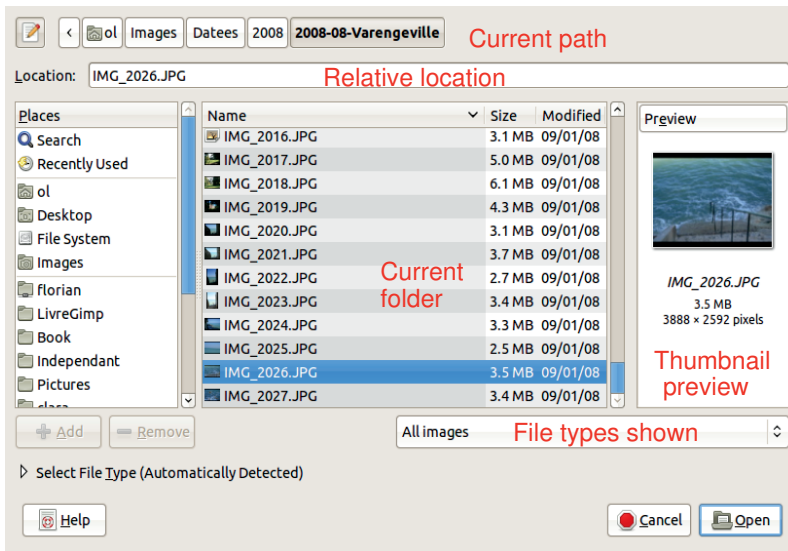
ol | Images | Datees | 2008 | 2008-08-Varengeville

Current path

Location: IMG_2026.JPG

Relative location

Places
Search
Recently Used
ol
Desktop
File System
Images
florian
LivreGimp
Book
Independant
Pictures
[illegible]

| Name | Size | Modified |
|---|---|---|
| IMG_2016.JPG | 3.1 MB | 09/01/08 |
| IMG_2017.JPG | 5.0 MB | 09/01/08 |
| IMG_2018.JPG | 6.1 MB | 09/01/08 |
| IMG_2019.JPG | 4.3 MB | 09/01/08 |
| IMG_2020.JPG | 3.1 MB | 09/01/08 |
| IMG_2021.JPG | 3.7 MB | 09/01/08 |
| IMG_2022.JPG | 2.7 MB | 09/01/08 |
| IMG_2023.JPG | 3.4 MB | 09/01/08 |
| IMG_2024.JPG | 3.3 MB | 09/01/08 |
| IMG_2025.JPG | 2.5 MB | 09/01/08 |
| IMG_2026.JPG | 3.5 MB | 09/01/08 |
| IMG_2027.JPG | 3.4 MB | 09/01/08 |

Current folder

Preview

IMG_2026.JPG
3.5 MB
3888 × 2592 pixels

Thumbnail preview

Add
Remove

All images

File types shown

Select File Type (Automatically Detected)

Help

Cancel
Open